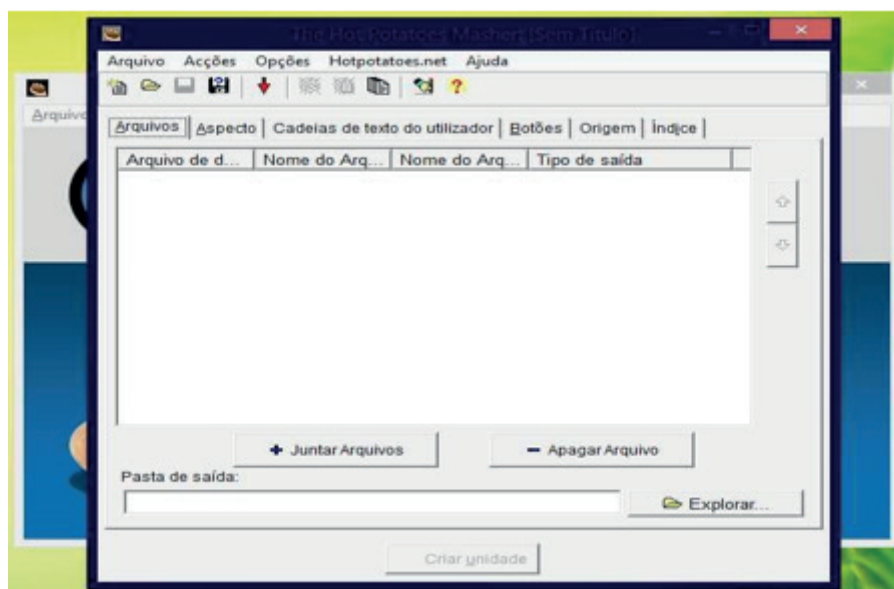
The Hot Potatoes Masher [Sem Título]

Arquivo Acções Opções Hotpotatoes.net Ajuda

Arquivo

Arquivos | Aspecto | Cadeias de texto do utilizador | Botões | Origem | Índice |

| Arquivo de d... | Nome do Arq... | Nome do Arq... | Tipo de saída |
|---|---|---|---|

+ Juntar Arquivos

− Apagar Arquivo

Pasta de saída:

Explorar...

Criar unidade